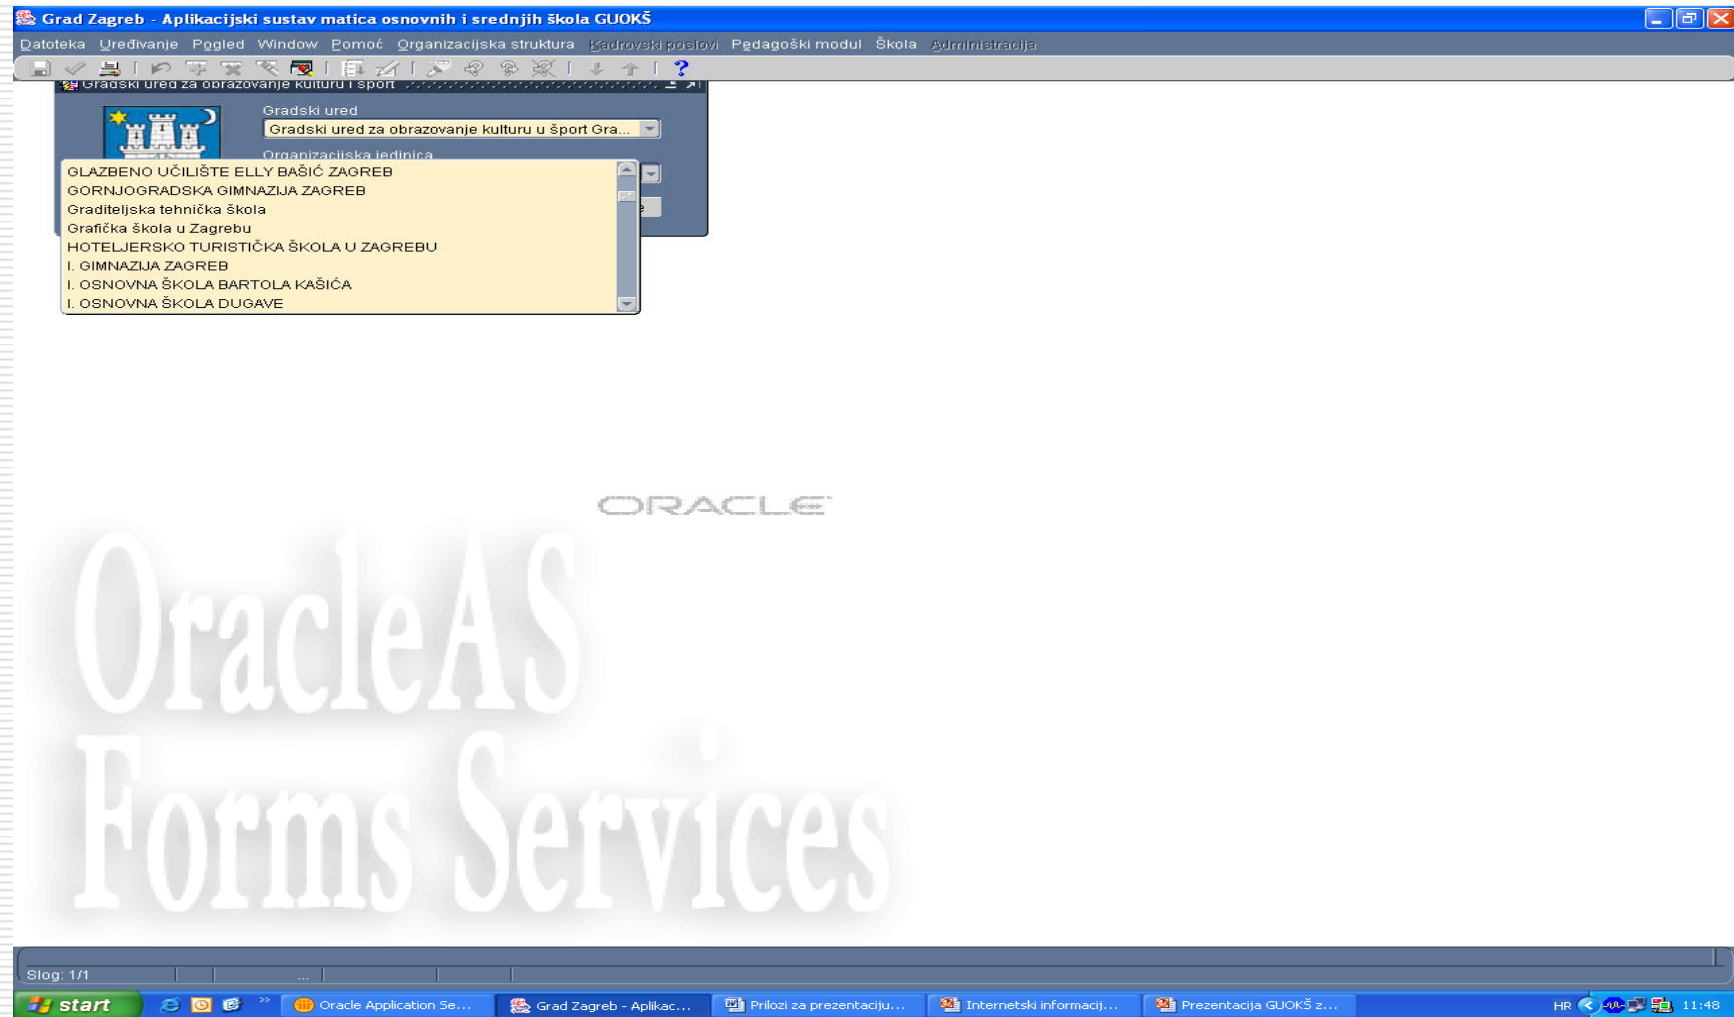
Grad Zagreb - Aplikacijski sustav matica osnovnih i srednjih škola GUOKŠ

Datoteka Uređivanje Pogled Window Pomoć Organizacijska struktura Kadrovski poslovi Pedagoški modul Škola Administracija

Gradski ured za obrazovanje kulturu i šport

Gradski ured

Gradski ured za obrazovanje kulturu u šport Gra...

Organizacijska jedinica

GLAZBENO UČILIŠTE ELLY BAŠIĆ ZAGREB
GORNJOGRADSKA GIMNAZIJA ZAGREB
Graditeljska tehnička škola
Grafička škola u Zagrebu
HOTELJERSKO TURISTIČKA ŠKOLA U ZAGREBU
I. GIMNAZIJA ZAGREB
I. OSNOVNA ŠKOLA BARTOLA KAŠIĆA
I. OSNOVNA ŠKOLA DUGAVE

ORACLE

OracleAS Forms Services

Slog: 1/1

start Oracle Application Se... Grad Zagreb - Aplikac... Prilozi za prezentaciju... Internetski informacij... Prezentacija GUOKŠ z... HR 11:48